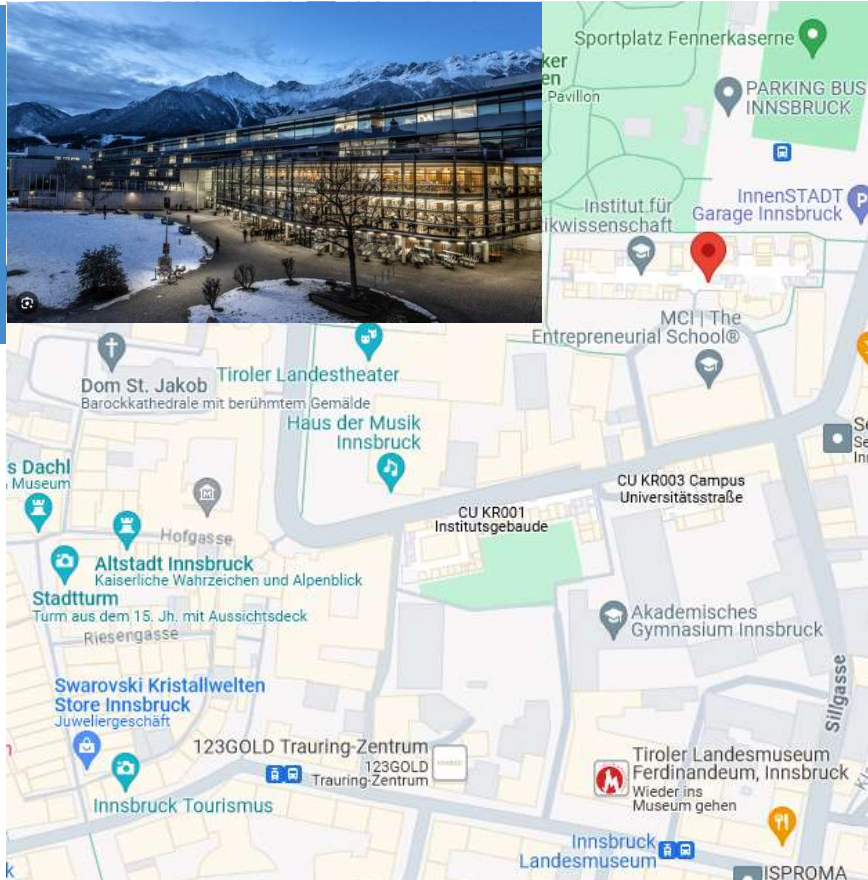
Sportplatz Fennerkaserne
ker
en
Pavillon
PARKING BUS INNSBRUCK
InnenSTADT Garage Innsbruck
Institut für
kwissenschaft
MCI | The Entrepreneurial School®
Dom St. Jakob
Barockkathedrale mit berühmtem Gemälde
Tiroler Landestheater
Haus der Musik Innsbruck
s Dachl
Museum
Hofgasse
CU KR001 Institutsgebaude
CU KR003 Campus Universitätsstraße
Altstadt Innsbruck
Kaiserliche Wahrzeichen und Alpenblick
Stadtturm
Turm aus dem 15. Jh. mit Aussichtsdeck
Riesengasse
Akademisches Gymnasium Innsbruck
Swarovski Kristallwelten Store Innsbruck
Juweliergeschäft
123GOLD Trauring-Zentrum
123GOLD Trauring-Zentrum
Sillgasse
Tiroler Landesmuseum Ferdinandeum, Innsbruck
Wieder ins Museum gehen
Innsbruck Tourismus
Innsbruck Landesmuseum
ISPROMA
Se
Se
In